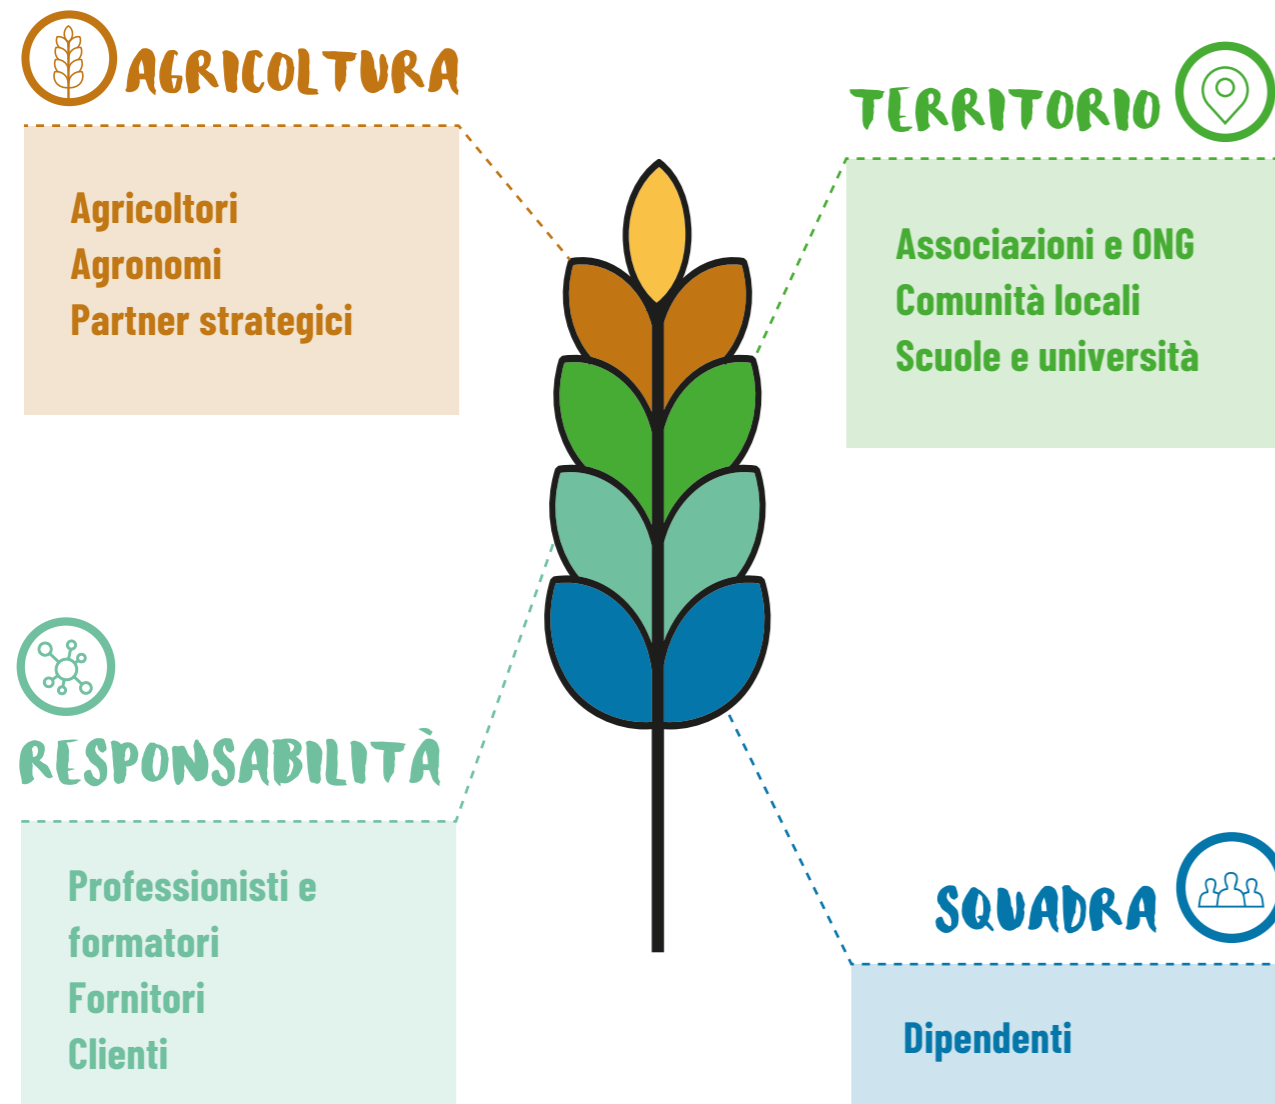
AGRICOLTURA

Agricoltori
Agronomi
Partner strategici

TERRITORIO

Associazioni e ONG
Comunità locali
Scuole e università

RESPONSABILITÀ

Professionisti e formatori
Fornitori
Clienti

SQUADRA

Dipendenti